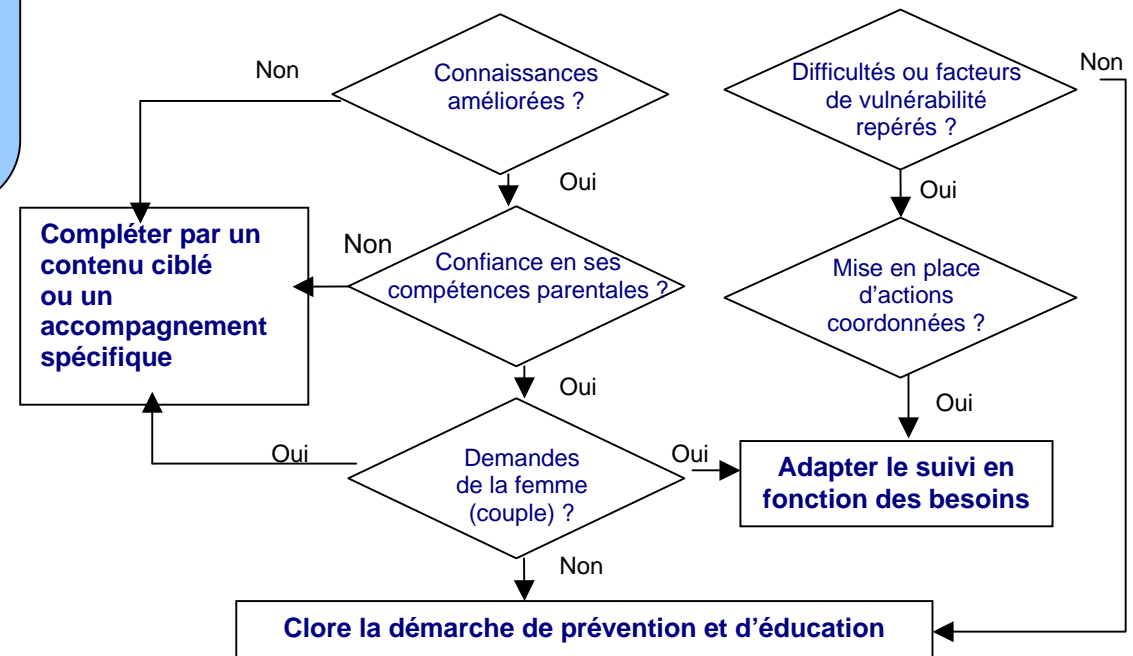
Non

Connaissances améliorées ?

Difficultés ou facteurs de vulnérabilité repérés ?

Non

Oui

Oui

Compléter par un contenu ciblé ou un accompagnement spécifique

Non

Confiance en ses compétences parentales ?

Mise en place d'actions coordonnées ?

Oui

Oui

Oui

Demandes de la femme (couple) ?

Oui

Adapter le suivi en fonction des besoins

Non

Clore la démarche de prévention et d'éducation